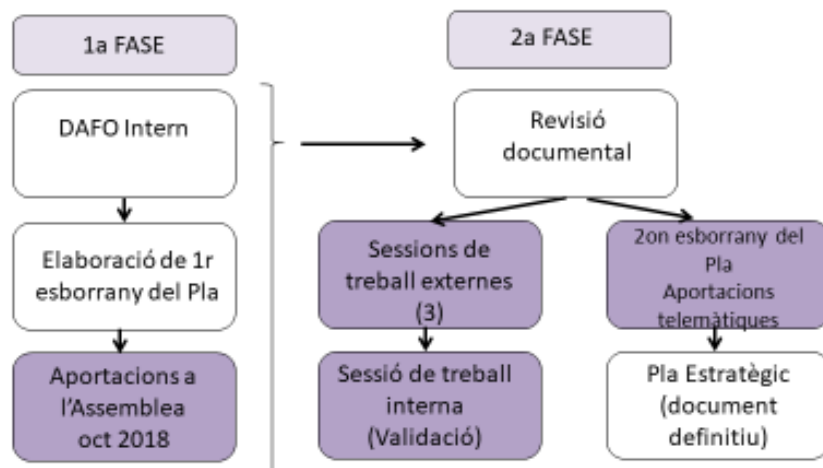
1a FASE

DAFO Intern

Elaboració de 1r esborrany del Pla

Aportacions a l'Assemblea oct 2018

2a FASE

Revisió documental

Sessions de treball externes (3)

Sessió de treball interna (Validació)

2on esborrany del Pla
Aportacions telemàtiques

Pla Estratègic (document definitiu)